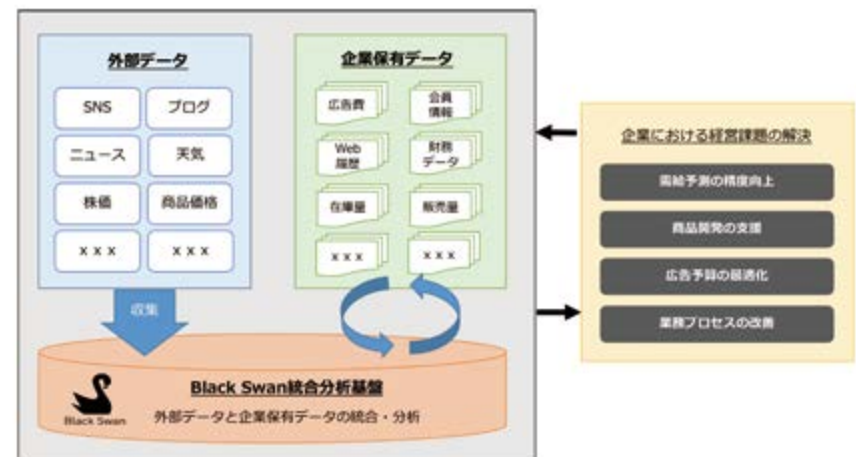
外部データ

SNS
ブログ
ニュース
天気
株価
商品価格
×××
×××

企業保有データ

広告費
会員情報
Web履歴
財務データ
在庫量
販売量
×××
×××

収集

Black Swan

Black Swan統合分析基盤
外部データと企業保有データの統合・分析

企業における経営課題の解決

需給予測の精度向上
商品開発の支援
広告予算の最適化
業務プロセスの改善